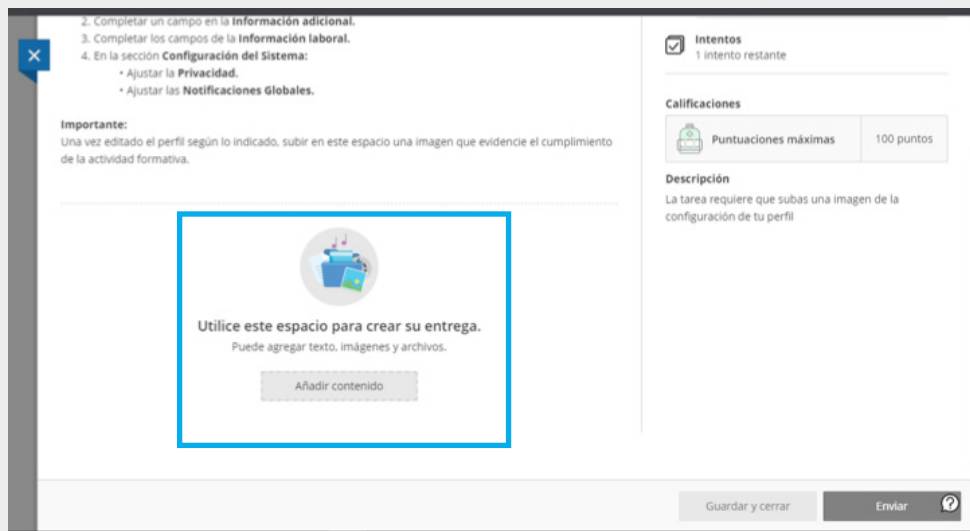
2. Completar un campo en la **Información adicional.**
3. Completar los campos de la **Información laboral.**
4. En la sección **Configuración del Sistema:**
• Ajustar la **Privacidad.**
• Ajustar las **Notificaciones Globales.**

**Importante:**
Una vez editado el perfil según lo indicado, subir en este espacio una imagen que evidencie el cumplimiento de la actividad formativa.

Utilice este espacio para crear su entrega.
Puede agregar texto, imágenes y archivos.

Añadir contenido

Intentos
1 intento restante

Calificaciones

| Puntuaciones máximas | 100 puntos |
|---|---|

Descripción
La tarea requiere que subas una imagen de la configuración de tu perfil

Guardar y cerrar

Enviar

?